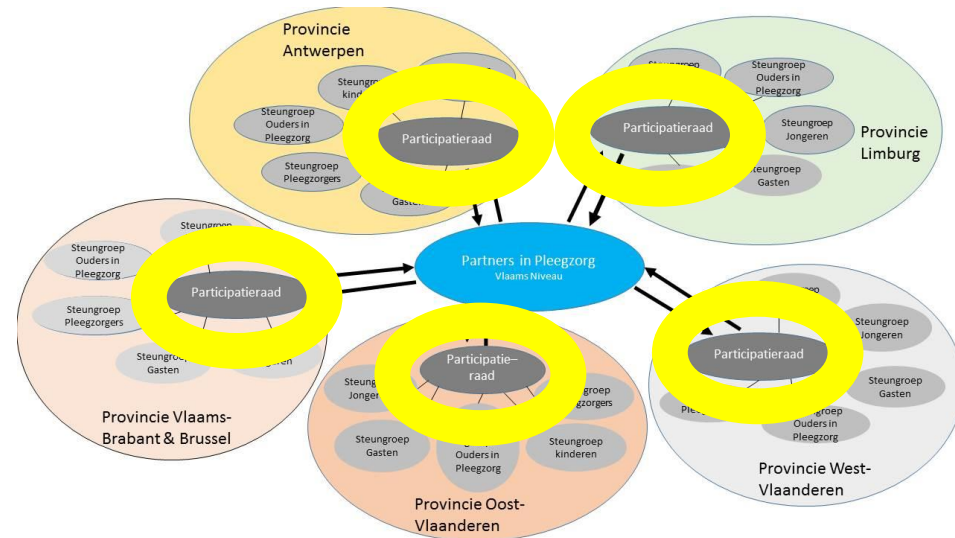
Provincie Antwerpen

Steungro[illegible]

kind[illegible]

Steungroep Ouders in Pleegzorg

Participatieraad

Steungroep Pleegzorgers

Gasten

Steungroep Ouders in Pleegzorg

Participatieraad

Steungroep Jongeren

Provincie Limburg

Steungroep Gasten

Steungroep

Steungroep Ouders in Pleegzorg

Participatieraad

Steungroep Pleegzorgers

Steungroep Gasten

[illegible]ren

Provincie Vlaams-Brabant & Brussel

Partners in Pleegzorg
Vlaams Niveau

Participatie–raad

Steung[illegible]

Jonger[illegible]

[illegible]groep

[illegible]zorgers

Steungroep Gasten

Ouders in Pleegzorg

Steungroep kinderen

Provincie Oost-Vlaanderen

Participatieraad

Steungroep Jongeren

Steungroep Gasten

Plee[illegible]

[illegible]groep Ouders in Pleegzorg

Provincie West-Vlaanderen